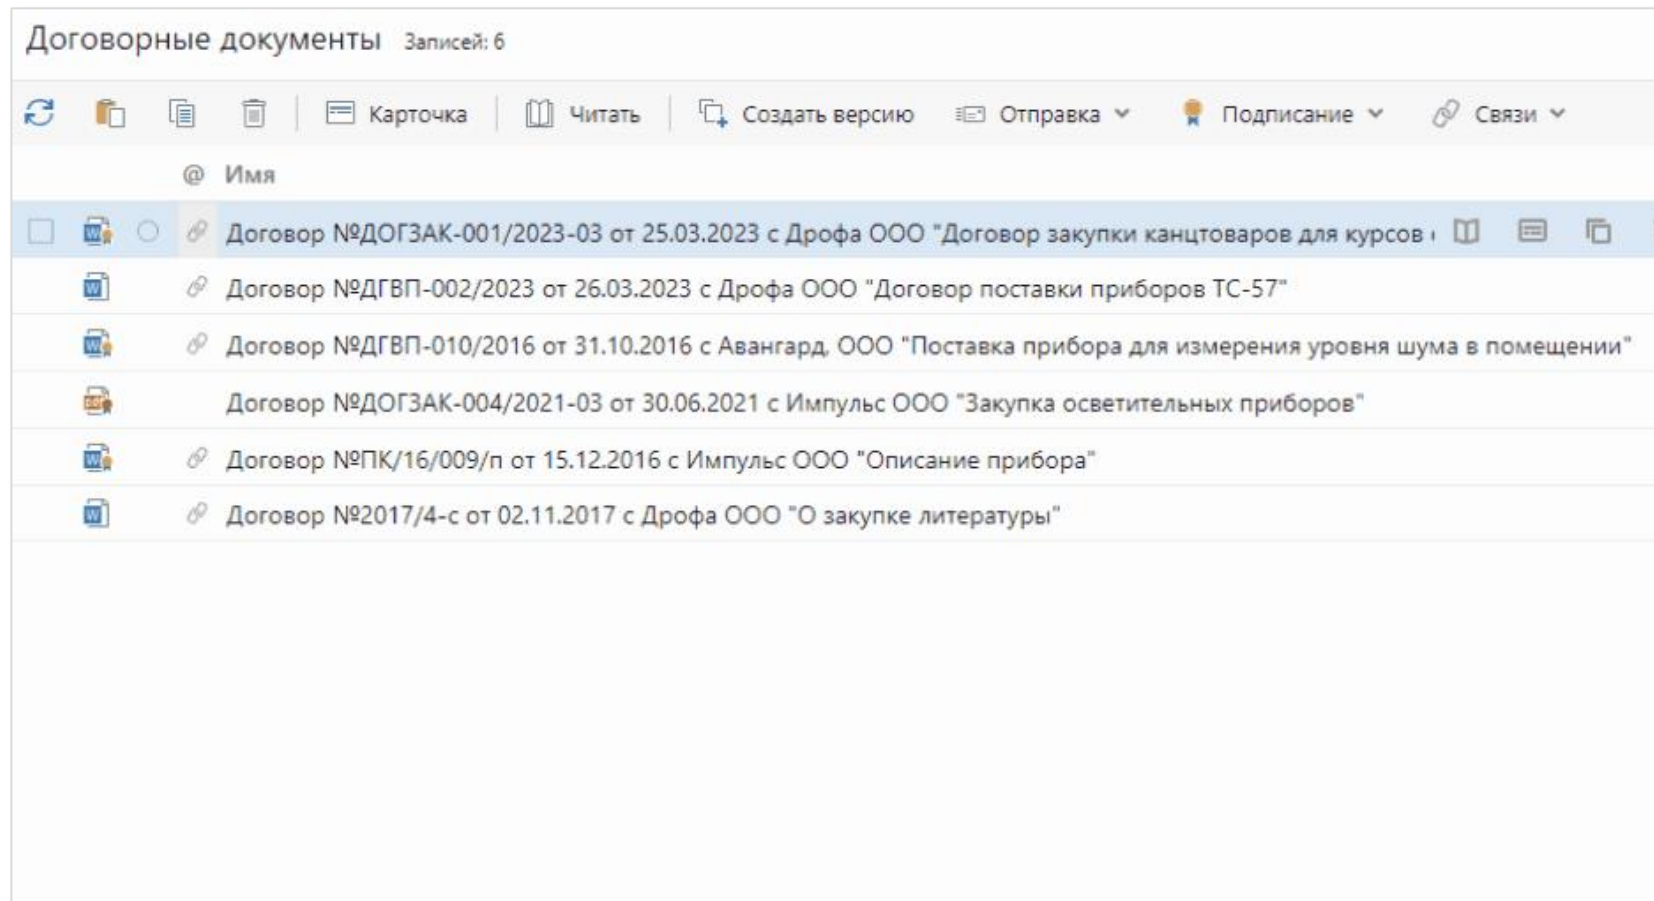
Договорные документы Записей: 6

Карточка Читать Создать версию Отправка Подписание Связи

@ Имя

Договор №ДОГЗАК-001/2023-03 от 25.03.2023 с Дрофа ООО "Договор закупки канцтоваров для курсов

Договор №ДГВП-002/2023 от 26.03.2023 с Дрофа ООО "Договор поставки приборов ТС-57"

Договор №ДГВП-010/2016 от 31.10.2016 с Авангард, ООО "Поставка прибора для измерения уровня шума в помещении"

Договор №ДОГЗАК-004/2021-03 от 30.06.2021 с Импульс ООО "Закупка осветительных приборов"

Договор №ПК/16/009/п от 15.12.2016 с Импульс ООО "Описание прибора"

Договор №2017/4-с от 02.11.2017 с Дрофа ООО "О закупке литературы"